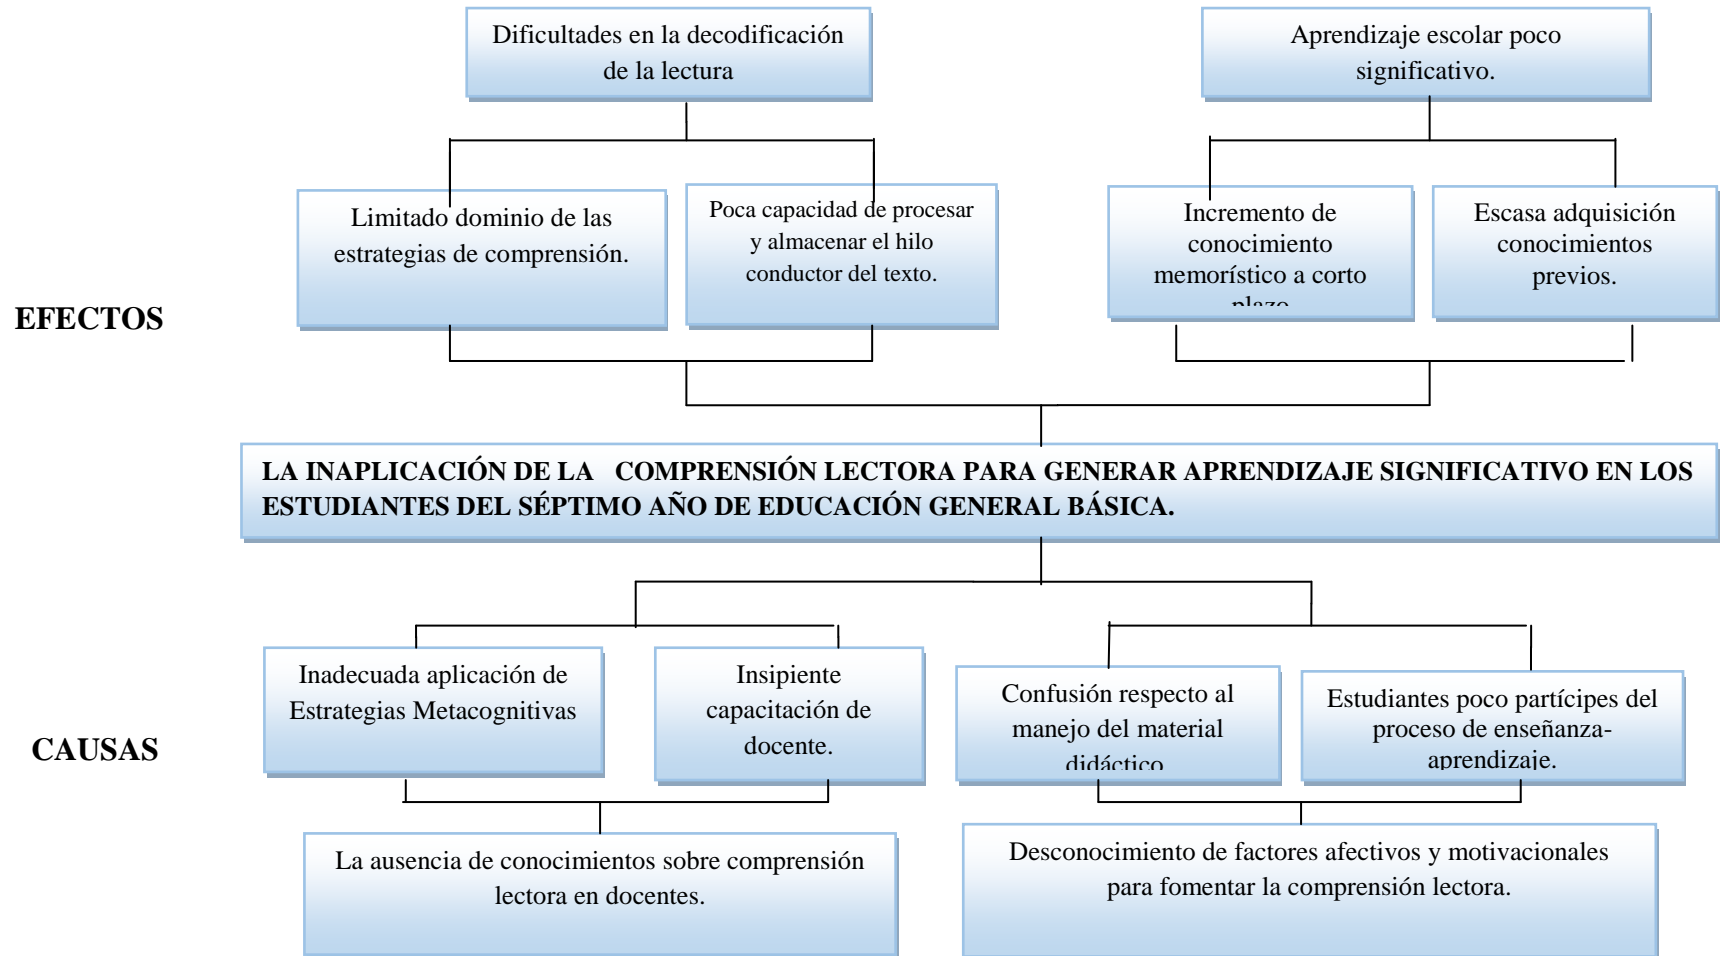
Dificultades en la decodificación de la lectura

Aprendizaje escolar poco significativo.

Limitado dominio de las estrategias de comprensión.

Poca capacidad de procesar y almacenar el hilo conductor del texto.

Incremento de conocimiento memorístico a corto plazo

Escasa adquisición conocimientos previos.

EFECTOS

LA INAPLICACIÓN DE LA COMPRENSIÓN LECTORA PARA GENERAR APRENDIZAJE SIGNIFICATIVO EN LOS ESTUDIANTES DEL SÉPTIMO AÑO DE EDUCACIÓN GENERAL BÁSICA.

Inadecuada aplicación de Estrategias Metacognitivas

Insipiente capacitación de docente.

Confusión respecto al manejo del material didáctico

Estudiantes poco partícipes del proceso de enseñanza-aprendizaje.

CAUSAS

La ausencia de conocimientos sobre comprensión lectora en docentes.

Desconocimiento de factores afectivos y motivacionales para fomentar la comprensión lectora.